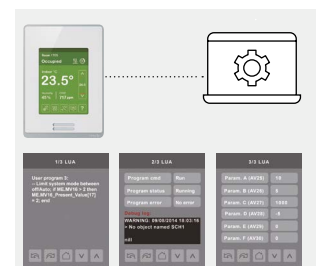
Occupied
23.5°

1/3 LUA
User program 3:
-- Limit system mode between off/Auto: if ME.MV16 > 2 then ME.MV16_Present_Value[17] = 2; end

2/3 LUA
| Program cmd | Run |
|---|---|
| Program status | Running |
| Program error | No error |

WARNING: 09/09/2014 15:02:18
• No object named SCH1
ndi

3/3 LUA
| Param. A (AV28) | 10 |
|---|---|
| Param. B (AV29) | 0 |
| Param. C (AV21) | 1000 |
| Param. D (AV20) | -4 |
| Param. E (AV29) | 0 |
| Param. F (AV30) | 0 |